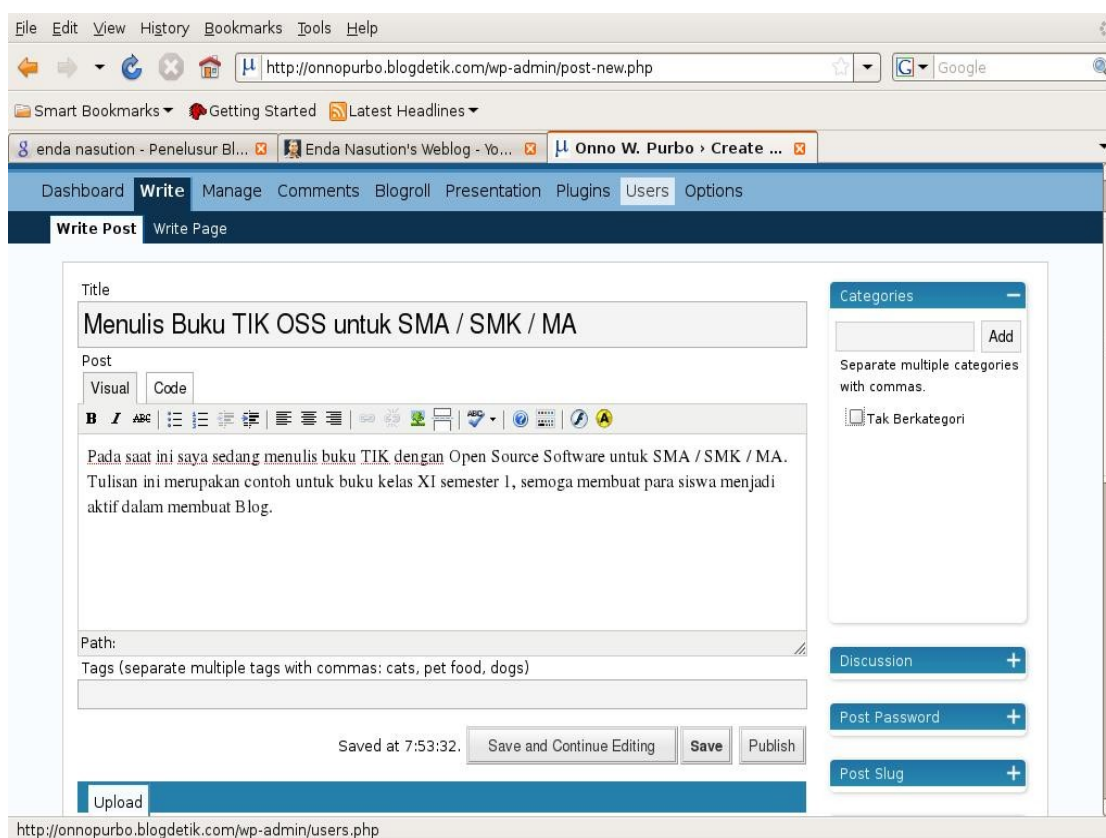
File Edit View History Bookmarks Tools Help

http://onnopurbo.blogdetik.com/wp-admin/post-new.php

Google

Smart Bookmarks Getting Started Latest Headlines

enda nasution - Penelusur Bl... Enda Nasution's Weblog - Yo... Onno W. Purbo › Create ...

Dashboard Write Manage Comments Blogroll Presentation Plugins Users Options

Write Post Write Page

Title

Menulis Buku TIK OSS untuk SMA / SMK / MA

Post

Visual Code

Pada saat ini saya sedang menulis buku TIK dengan Open Source Software untuk SMA / SMK / MA. Tulisan ini merupakan contoh untuk buku kelas XI semester 1, semoga membuat para siswa menjadi aktif dalam membuat Blog.

Path:

Tags (separate multiple tags with commas: cats, pet food, dogs)

Saved at 7:53:32. Save and Continue Editing Save Publish

Upload

Categories

Add

Separate multiple categories with commas.

Tak Berkategori

Discussion

Post Password

Post Slug

http://onnopurbo.blogdetik.com/wp-admin/users.php